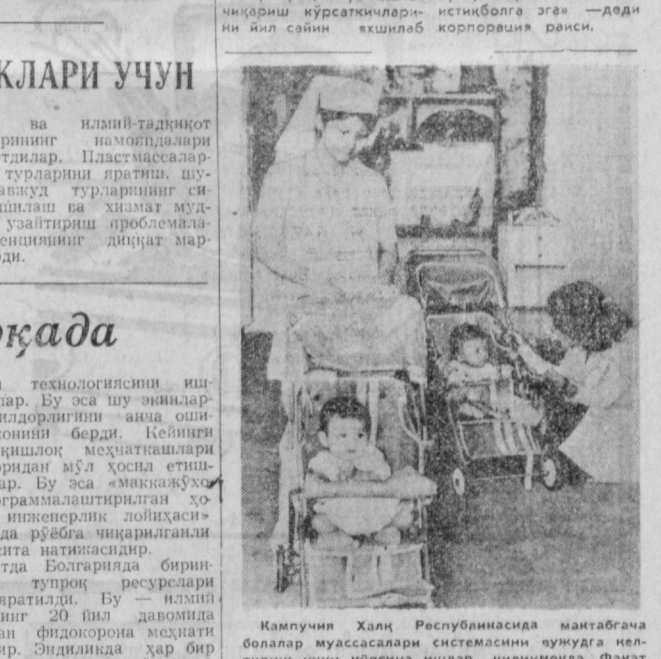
чиқариш кўрсаткичлари истиқболга эга» —деди
ки йил сайин яхшилаб корпорация раиси.

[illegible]КЛАРИ УЧУН

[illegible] ва илмий-тадқиқот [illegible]рининг намояндалари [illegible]тдилар. Пластмассалар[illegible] турларини яратиш, шу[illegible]авжуд турларининг си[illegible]шилаш ва хизмат муд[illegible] узайтириш проблемала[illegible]енциянинг диққат мар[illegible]ди.

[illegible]оқада

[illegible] технологиясини иш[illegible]лар. Бу эса шу экинлар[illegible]илдорлигини анча оши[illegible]сонини берди. Кейинги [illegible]қишлоқ меҳнаткашлари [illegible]ридан мўл ҳосил етиш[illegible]ар. Бу эса «маккажўхо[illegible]ограммалаштирилган ҳо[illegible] инженерлик лойиҳаси» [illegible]да рўёбга чиқарилганли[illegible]сита натижасидир.
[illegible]тда Болгарияда бирин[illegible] тупроқ ресурслари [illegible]яратилди. Бу — илмий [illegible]нинг 20 йил давомида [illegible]ан фидокорона меҳнати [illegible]ир. Эндиликда ҳар бир

Кампучия Халқ Республикасида мактабгача болалар муассасалари системасини вужудга кел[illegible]